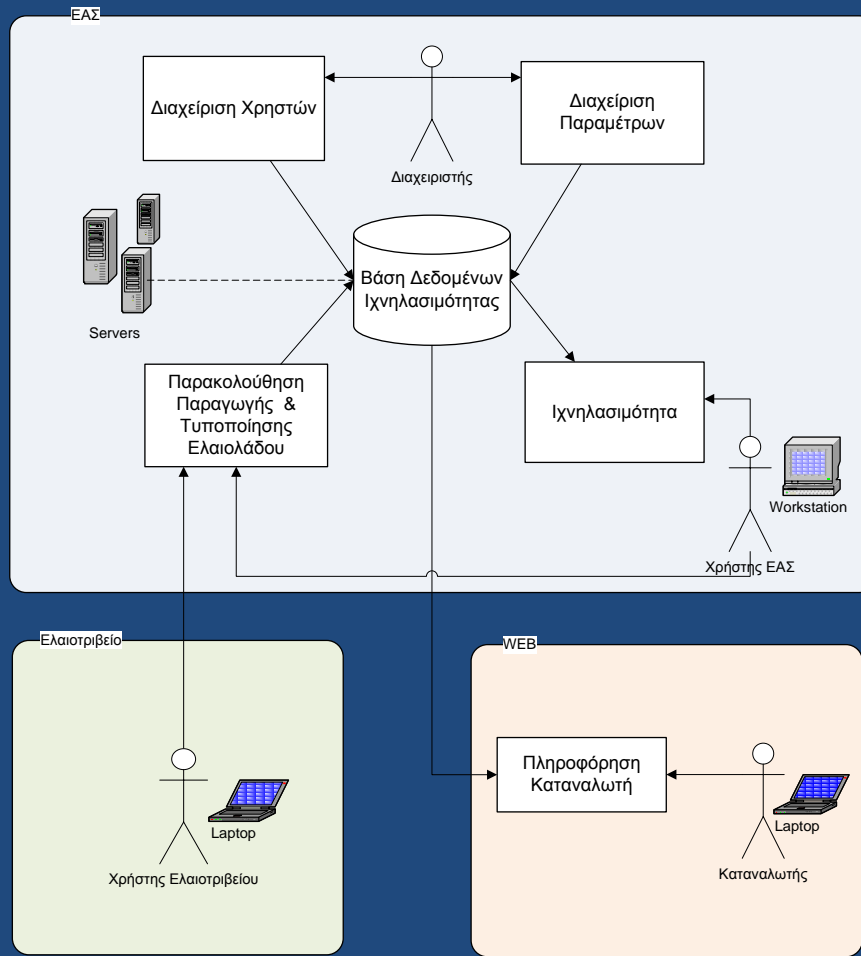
ΕΑΣ

Διαχείριση Χρηστών

Διαχειριστής

Διαχείριση Παραμέτρων

Servers

Βάση Δεδομένων Ιχνηλασιμότητας

Παρακολούθηση Παραγωγής & Τυποποίησης Ελαιολάδου

Ιχνηλασιμότητα

Workstation

Χρήστης ΕΑΣ

Ελαιοτριβείο

Laptop

Χρήστης Ελαιοτριβείου

WEB

Πληροφόρηση Καταναλωτή

Laptop

Καταναλωτής